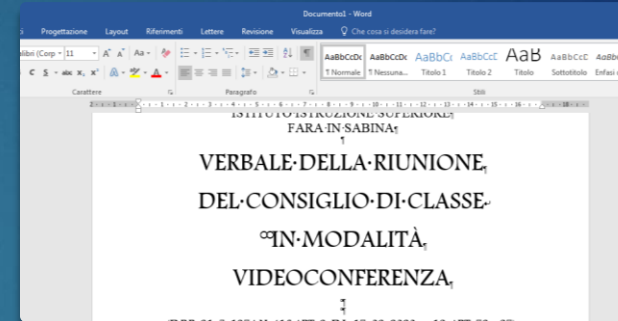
Documento1 - Word

Progettazione Layout Riferimenti Lettere Revisione Visualizza Che cosa si desidera fare?

alibri (Corp 11 Aa

C S abc x₂ x² A

AaBbCcDc ¶ Normale
AaBbCcDc ¶ Nessuna...
AaBbCc Titolo 1
AaBbCcC Titolo 2
AaB Titolo
AaBbCcC Sottotitolo
AaBbCcD Enfasi d

Carattere Paragrafo Stili

ISTITUTO·ISTRUZIONE·SUPERIORE¶
FARA·IN·SABINA¶
¶
VERBALE·DELLA·RIUNIONE¶
DEL·CONSIGLIO·DI·CONSIGLIO·DI·CLASSE·
IN·MODALITÀ¶
VIDEOCONFERENZA¶
¶
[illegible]